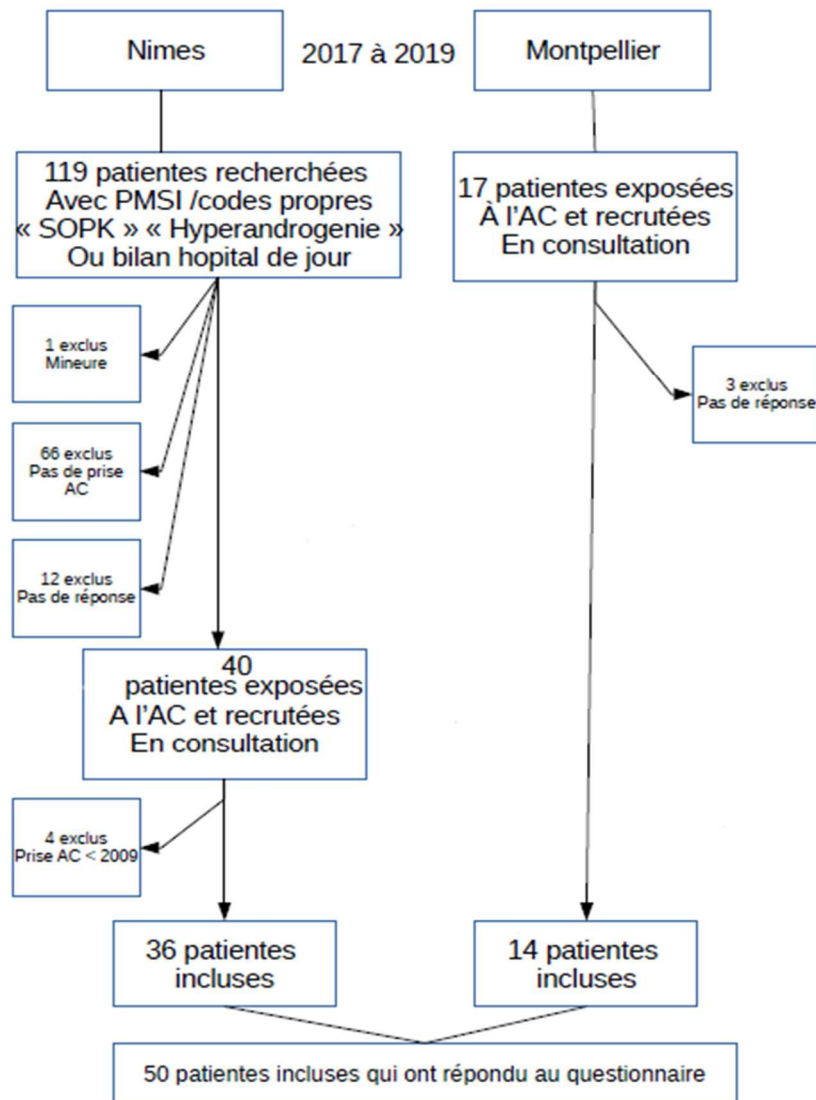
Nimes

2017 à 2019

Montpellier

119 patientes recherchées Avec PMSI /codes propres « SOPK » « Hyperandrogenie » Ou bilan hopital de jour

17 patientes exposées À l'AC et recrutées En consultation

1 exclus Mineure

66 exclus Pas de prise AC

12 exclus Pas de réponse

3 exclus Pas de réponse

40 patientes exposées A l'AC et recrutées En consultation

4 exclus Prise AC < 2009

36 patientes incluses

14 patientes incluses

50 patientes incluses qui ont répondu au questionnaire